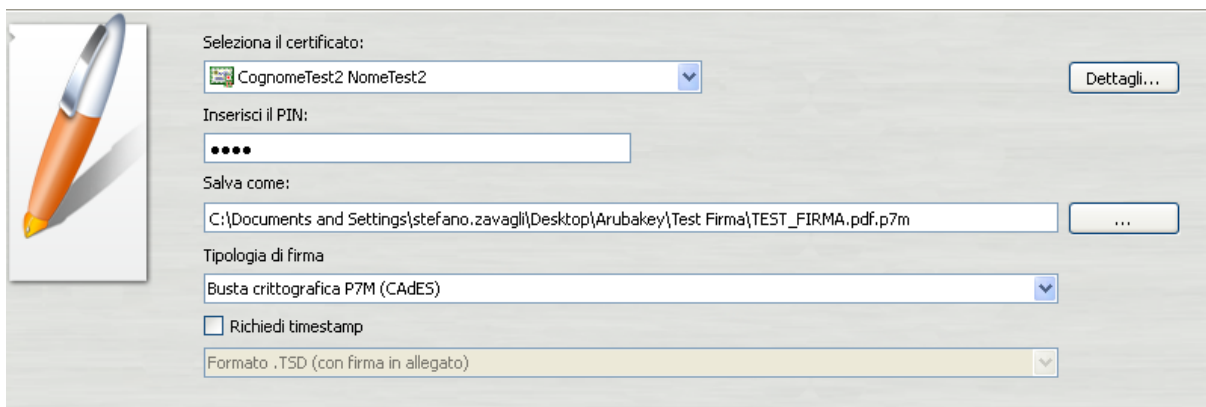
Seleziona il certificato:

CognomeTest2 NomeTest2

Dettagli...

Inserisci il PIN:

●●●●

Salva come:

C:\Documents and Settings\stefano.zavagli\Desktop\Arubakey\Test Firma\TEST_FIRMA.pdf.p7m

...

Tipologia di firma

Busta crittografica P7M (CAdES)

Richiedi timestamp

Formato .TSD (con firma in allegato)